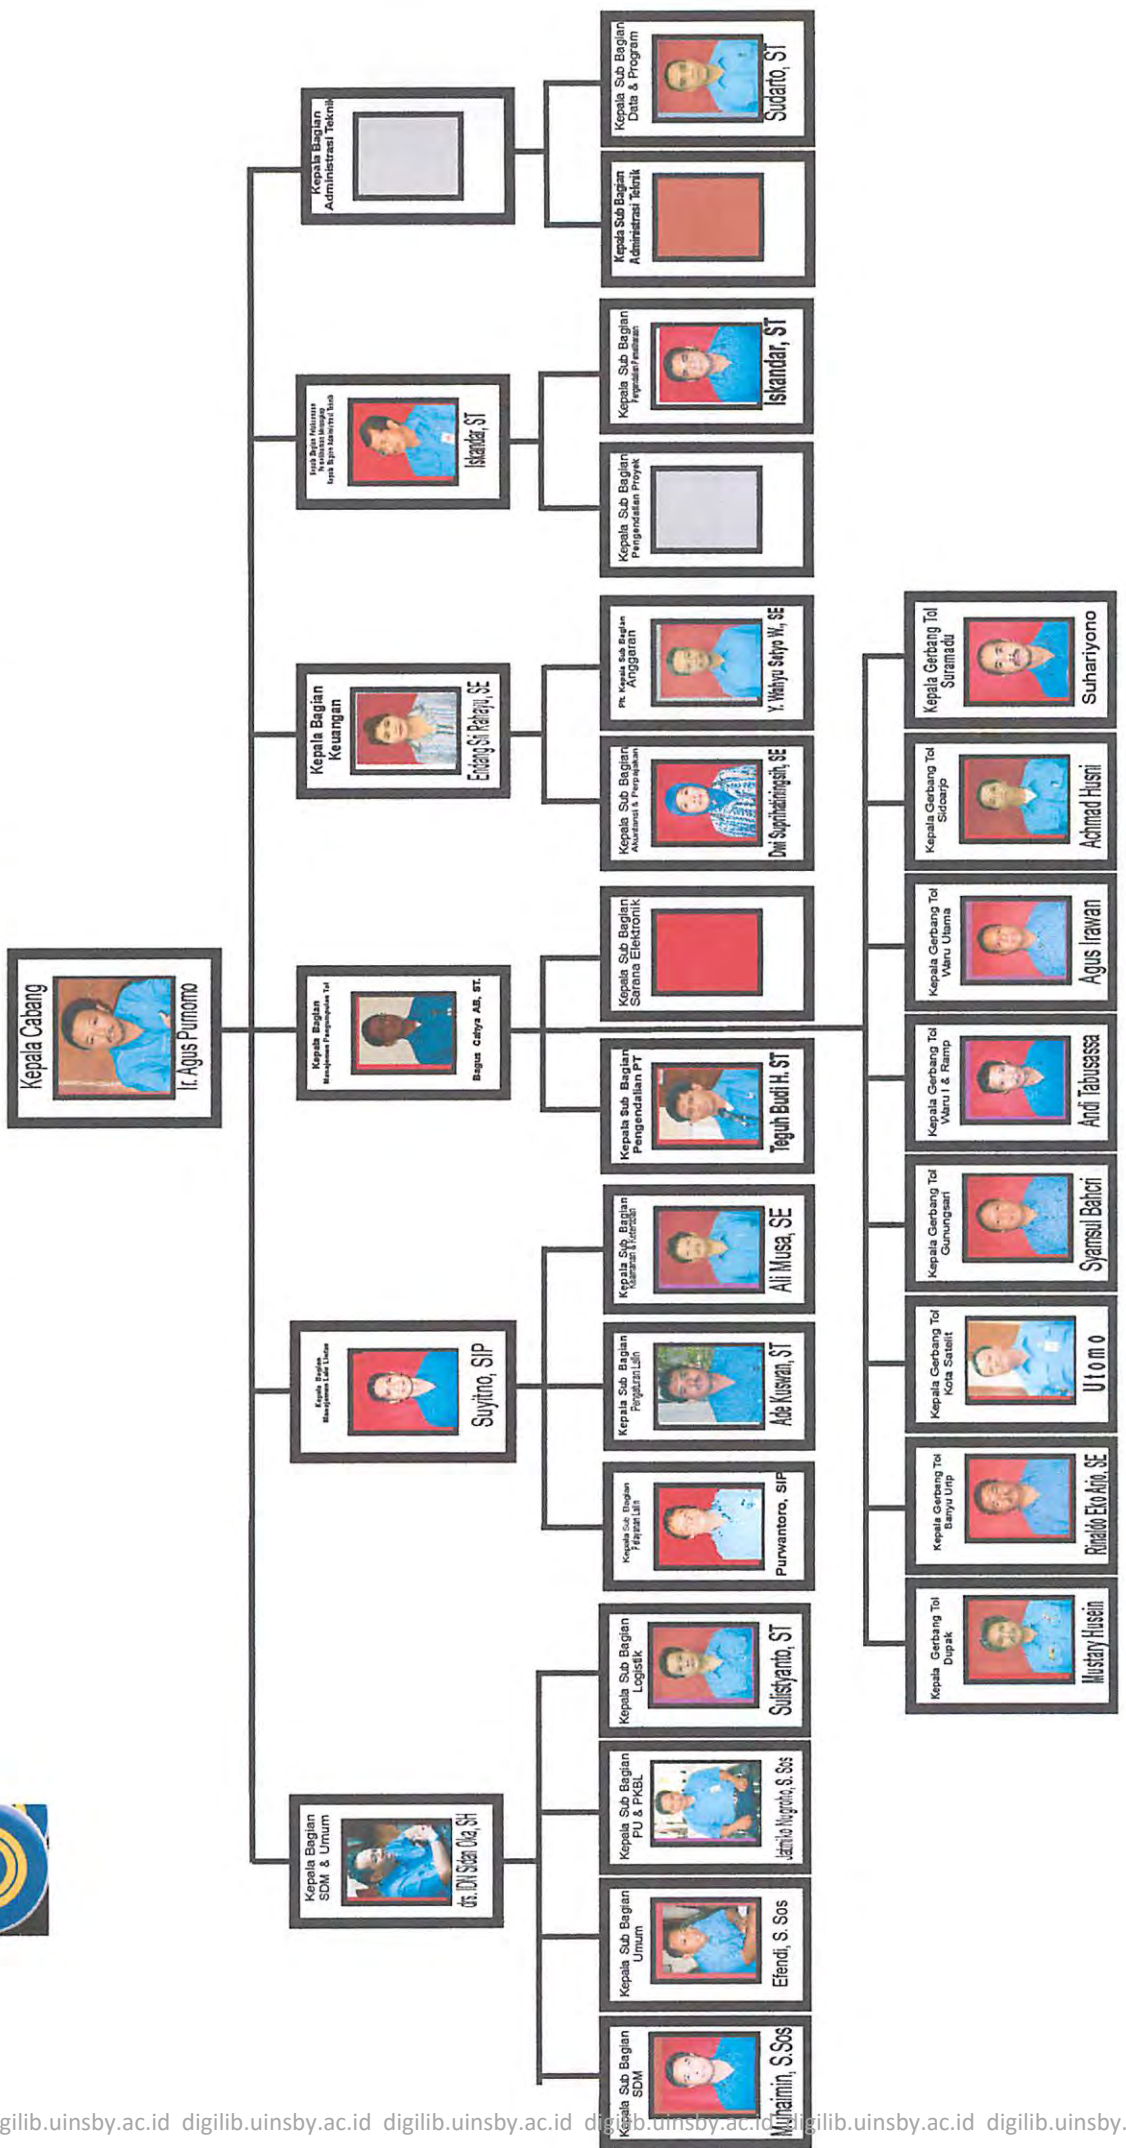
Kepala Cabang
Ir. Agus Purnomo

Kepala Bagian Administrasi Teknik

Kepala Sub Bagian Data & Program
Sudarto, ST

Kepala Sub Bagian Administrasi Teknik

Kepala Bagian Pelaksanaan Pemeliharaan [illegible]
Iskandar, ST

Kepala Sub Bagian Pengendalian Pemeliharaan
Iskandar, ST

Kepala Sub Bagian Pengendalian Proyek

Kepala Bagian Keuangan
Endang Sri Rahayu, SE

Plt. Kepala Sub Bagian Anggaran
Y. Wahyu Satyo W., SE

Kepala Sub Bagian Akuntansi & Perpajakan
Dwi Suprihatiningsih, SE

Kepala Bagian Manajemen Pengumpulan Tol
Bagus Cahyo AB, ST.

Kepala Sub Bagian Sarana Elektronik

Kepala Sub Bagian Pengendalian PT
Teguh Budi H. ST

Kepala Bagian Manajemen Lalu Lintas
Suyitno, SIP

Kepala Sub Bagian Keamanan & Ketertiban
Ali Musa, SE

Kepala Sub Bagian Pengaturan Lalin
Ade Kuswan, ST

Kepala Sub Bagian Pelayanan Lalin
Purwantoro, SIP

Kepala Bagian SDM & Umum
drs. IDN Sidan Oka, SH

Kepala Sub Bagian Logistik
Sulistyanto, ST

Kepala Sub Bagian PU & PKBL
Jatmiko Nugroho, S. Sos

Kepala Sub Bagian Umum
Efendi, S. Sos

Kepala Sub Bagian SDM
Muhaimin, S.Sos

Kepala Gerbang Tol Suramadu
Suhariyono

Kepala Gerbang Tol Sidoarjo
Achmad Husni

Kepala Gerbang Tol Waru Utama
Agus Irawan

Kepala Gerbang Tol Waru I & Ramp
Andi Tabusassa

Kepala Gerbang Tol Gunungsari
Syamsul Bahri

Kepala Gerbang Tol Kota Satelit
Utomo

Kepala Gerbang Tol Banyu Urip
Rinaldo Eko Arto, SE

Kepala Gerbang Tol Dupak
Mustary Husein

digilib.uinsby.ac.id digilib.uinsby.ac.id digilib.uinsby.ac.id digilib.uinsby.ac.id digilib.uinsby.ac.id digilib.uinsby.